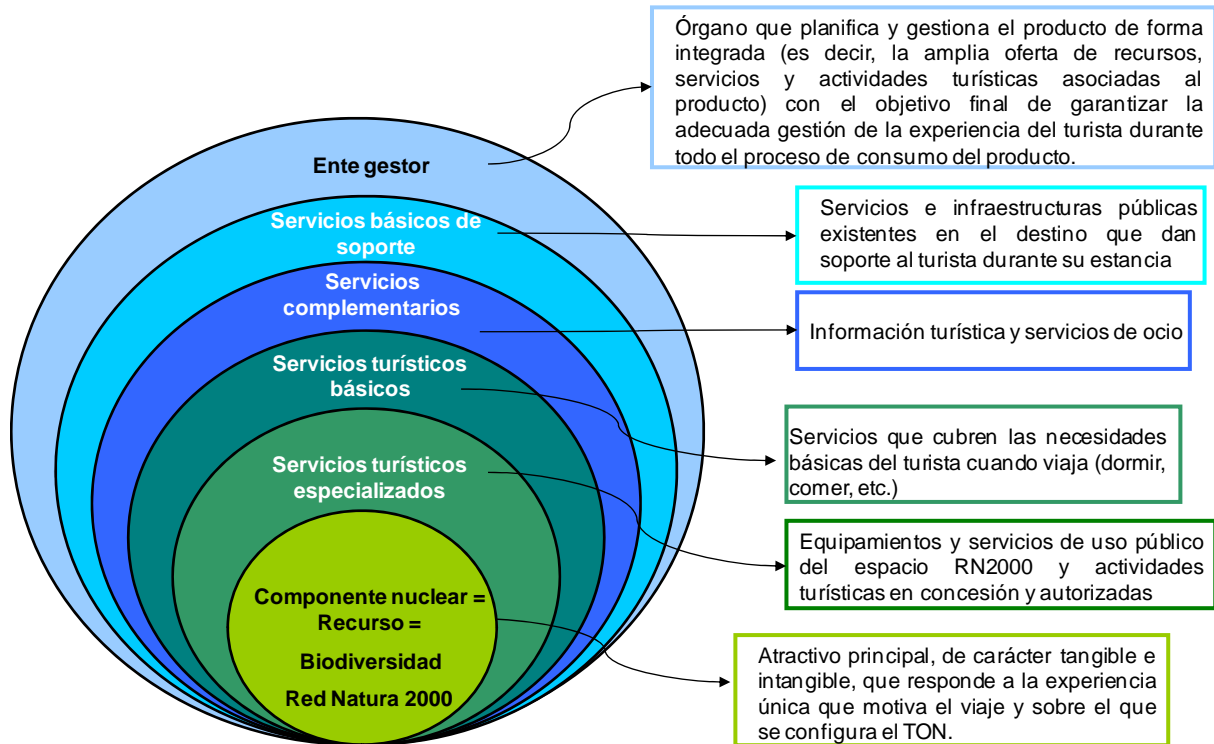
Ente gestor

Servicios básicos de soporte

Servicios complementarios

Servicios turísticos básicos

Servicios turísticos especializados

Componente nuclear = Recurso =

Biodiversidad

Red Natura 2000

Órgano que planifica y gestiona el producto de forma integrada (es decir, la amplia oferta de recursos, servicios y actividades turísticas asociadas al producto) con el objetivo final de garantizar la adecuada gestión de la experiencia del turista durante todo el proceso de consumo del producto.

Servicios e infraestructuras públicas existentes en el destino que dan soporte al turista durante su estancia

Información turística y servicios de ocio

Servicios que cubren las necesidades básicas del turista cuando viaja (dormir, comer, etc.)

Equipamientos y servicios de uso público del espacio RN2000 y actividades turísticas en concesión y autorizadas

Atractivo principal, de carácter tangible e intangible, que responde a la experiencia única que motiva el viaje y sobre el que se configura el TON.